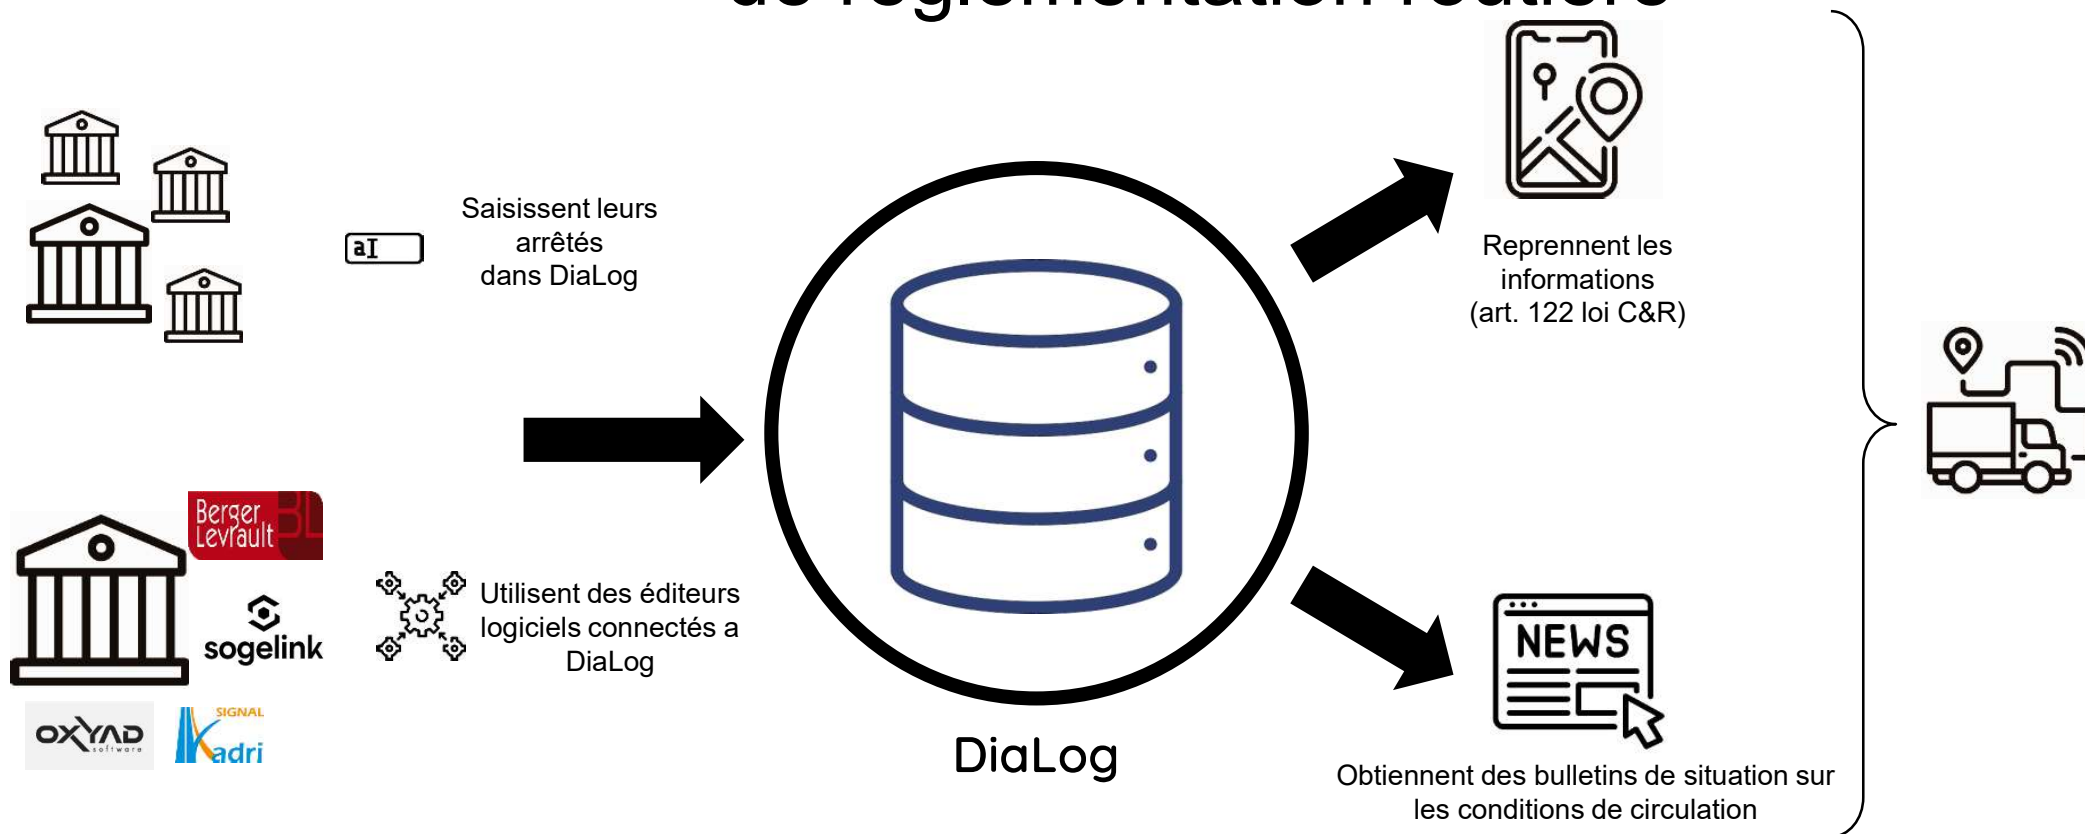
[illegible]

aI

Saisissent leurs arrêtés dans DiaLog

Berger Levrault

sogelink

OXYAD software

SIGNAL Kadri

Utilisent des éditeurs logiciels connectés a DiaLog

DiaLog

Reprennent les informations (art. 122 loi C&R)

NEWS

Obtiennent des bulletins de situation sur les conditions de circulation